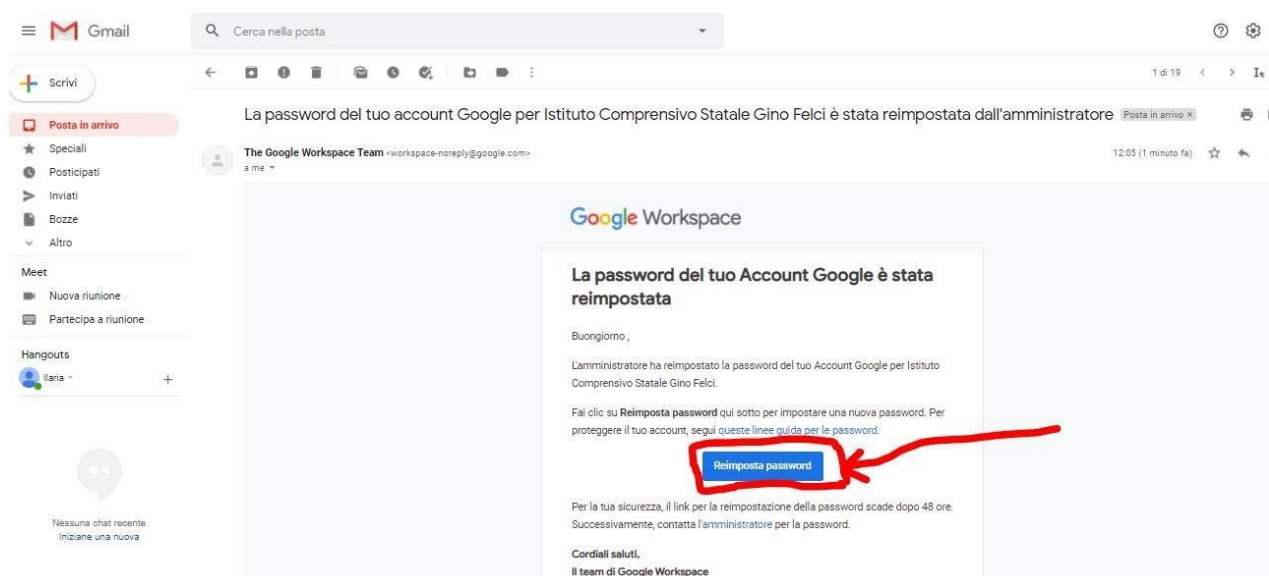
Gmail

Cerca nella posta

Scrivi

Posta in arrivo
Speciali
Posticipati
Inviati
Bozze
Altro

Meet
Nuova riunione
Partecipa a riunione

Hangouts
Ilaria

Nessuna chat recente
Iniziane una nuova

1 di 19

La password del tuo account Google per Istituto Comprensivo Statale Gino Felci è stata reimpostata dall'amministratore Posta in arrivo ×

The Google Workspace Team <workspace-noreply@google.com>
a me

12:05 (1 minuto fa)

Google Workspace

La password del tuo Account Google è stata reimpostata

Buongiorno ,

L'amministratore ha reimpostato la password del tuo Account Google per Istituto Comprensivo Statale Gino Felci.

Fai clic su **Reimposta password** qui sotto per impostare una nuova password. Per proteggere il tuo account, segui queste linee guida per le password.

Reimposta password

Per la tua sicurezza, il link per la reimpostazione della password scade dopo 48 ore. Successivamente, contatta l'amministratore per la password.

**Cordiali saluti,**
**Il team di Google Workspace**